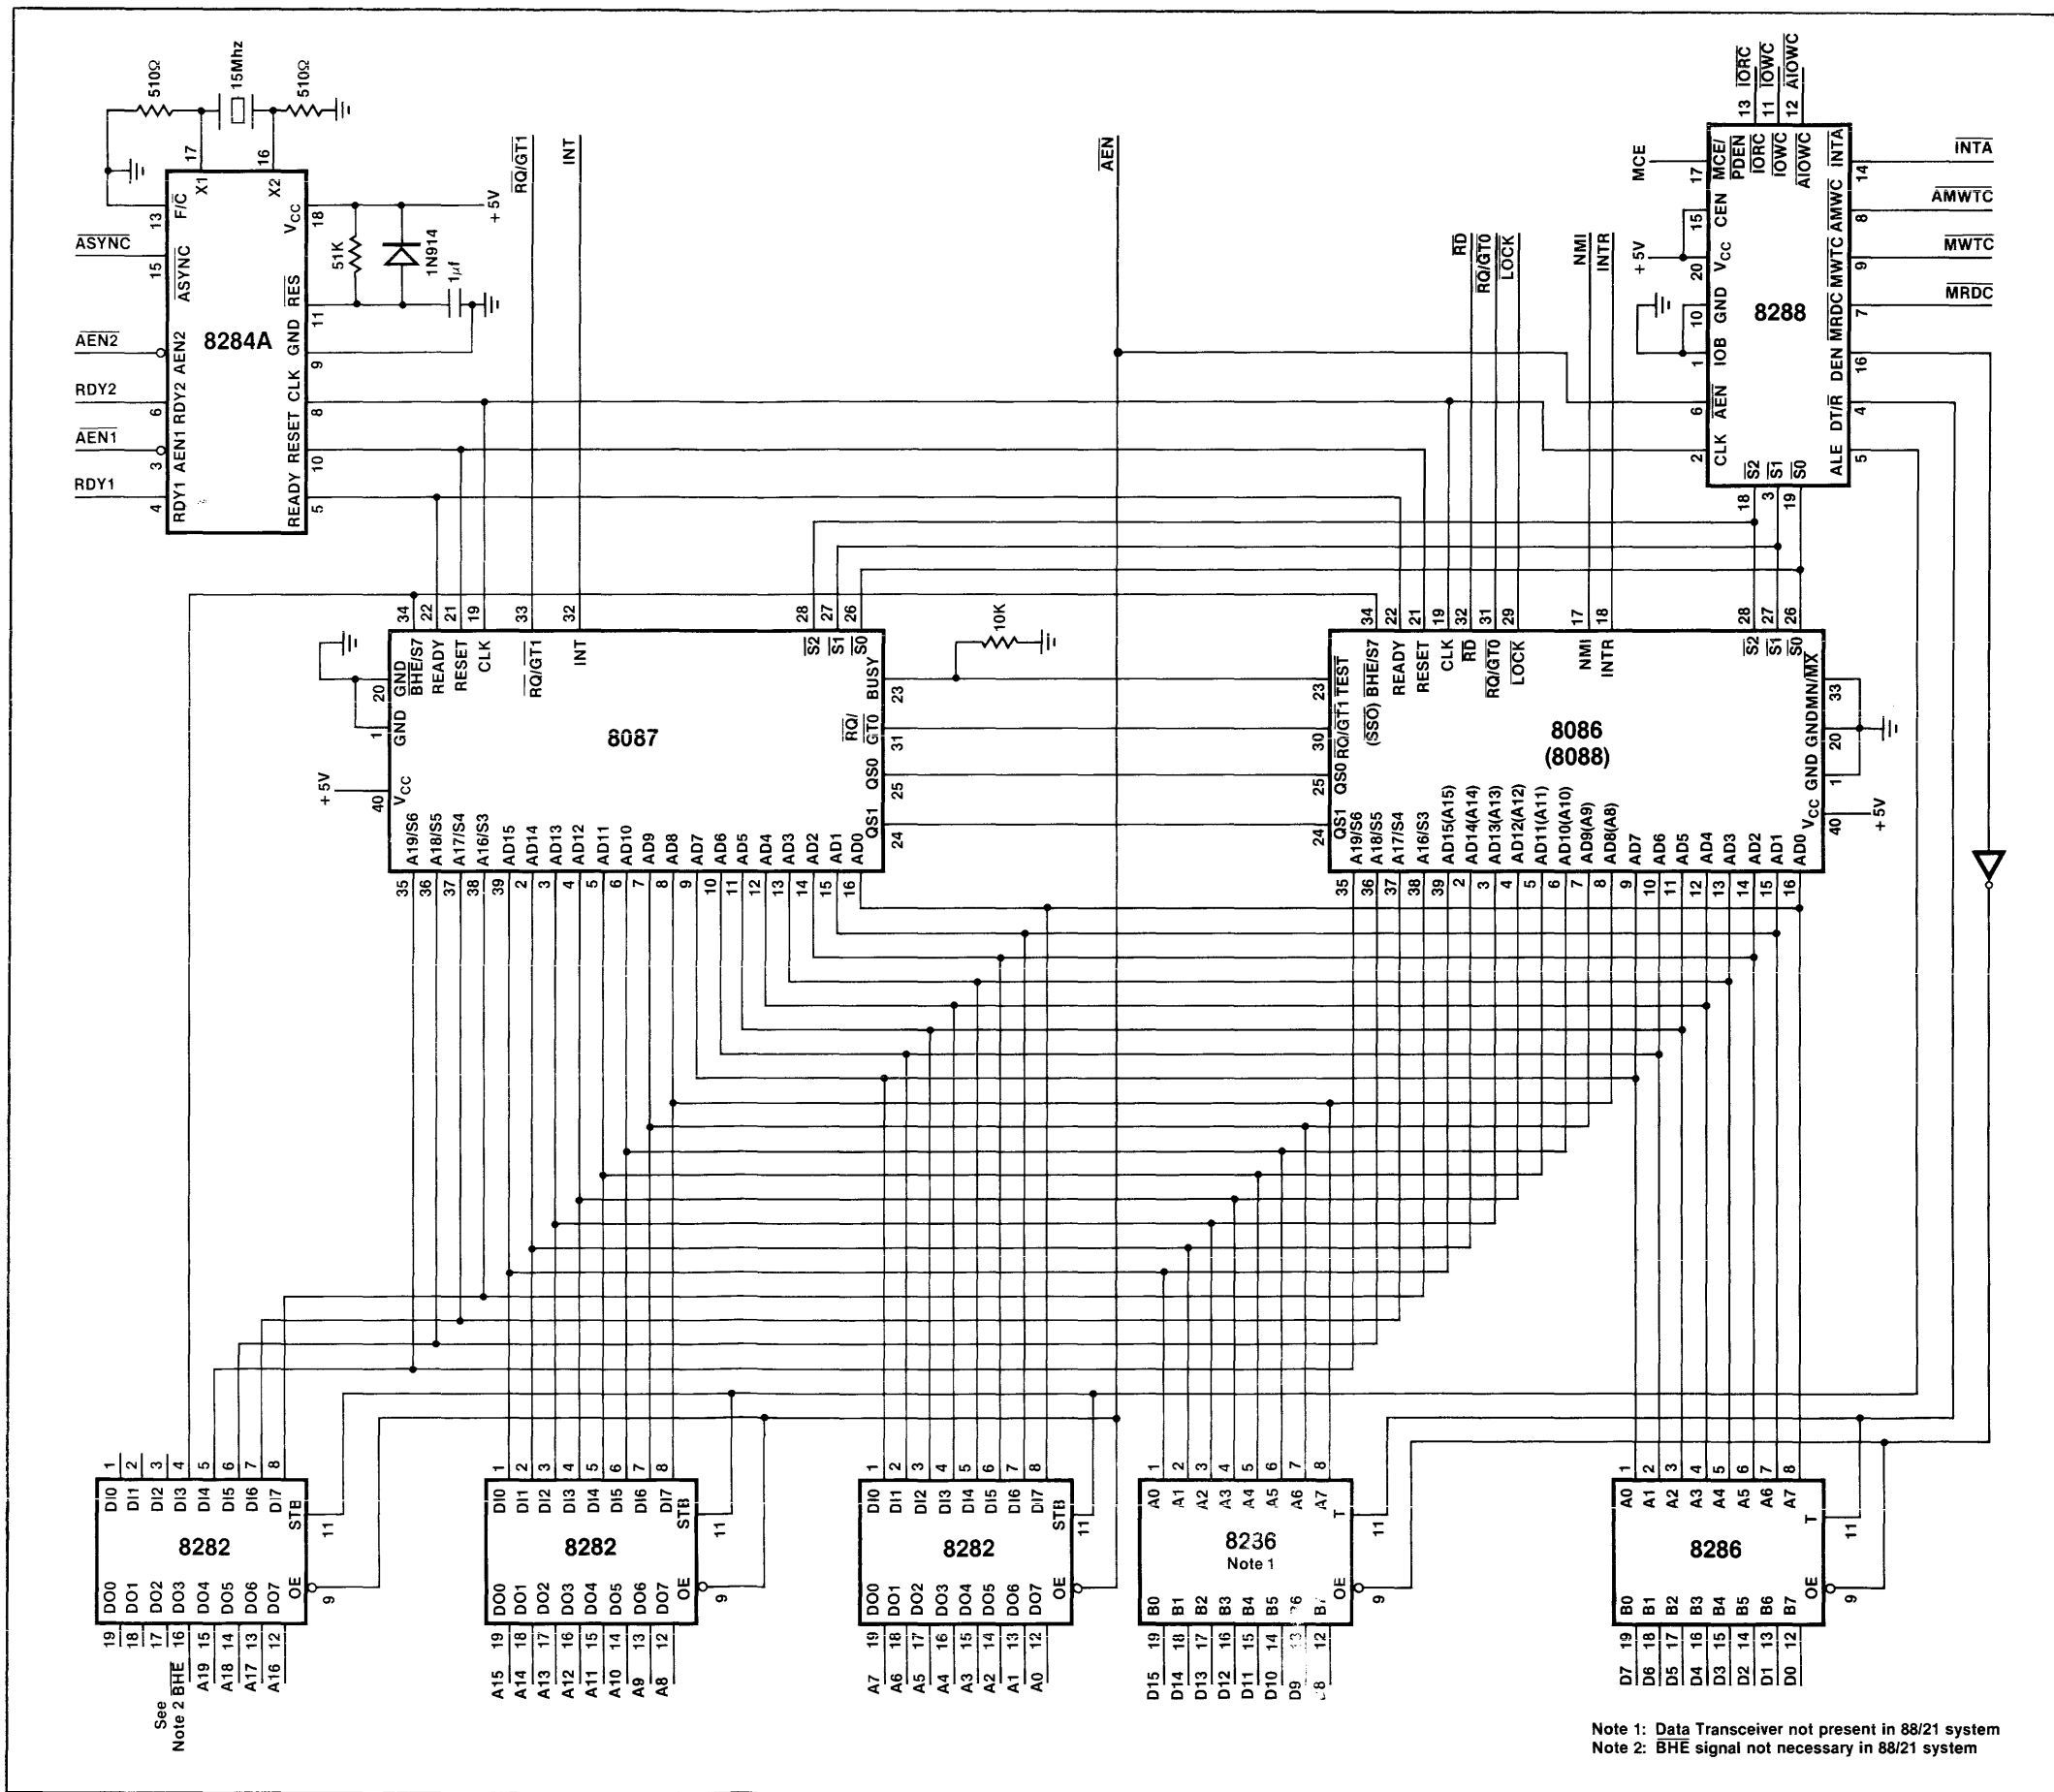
510Ω
15Mhz
510Ω
17 X1
16 X2
13 F/$\overline{C}$
$\overline{ASYNC}$
15 $\overline{ASYNC}$
$\overline{AEN2}$
AEN2
8284A
RDY2
6 RDY2
$\overline{AEN1}$
AEN1
3
RDY1
4 RDY1
18 $V_{CC}$
11 $\overline{RES}$
9 GND
8 CLK
10 RESET
5 READY
+5V
51K
1N914
1μf
$\overline{RQ}/\overline{GT1}$
INT
$\overline{AEN}$
$\overline{RD}$
$\overline{RQ}/\overline{GT0}$
$\overline{LOCK}$
NMI
INTR
13 $\overline{IORC}$
11 $\overline{IOWC}$
12 $\overline{AIOWC}$
MCE
17 MCE/$\overline{PDEN}$
$\overline{IORC}$
$\overline{IOWC}$
$\overline{AIOWC}$
$\overline{INTA}$ 14
$\overline{INTA}$
15 CEN
AMWC 8
$\overline{AMWTC}$
+5V
20 $V_{CC}$
MWTC 9
$\overline{MWTC}$
10 GND
8288
MRDC 7
$\overline{MRDC}$
1 IOB
DEN 16
6 $\overline{AEN}$
DT/$\overline{R}$ 4
2 CLK
ALE 5
$\overline{S2}$ 18
$\overline{S1}$ 3
$\overline{S0}$ 19
34 22 21 19 33 32 28 27 26
GND $\overline{BHE}$/S7 READY RESET CLK $\overline{RQ}/\overline{GT1}$ INT $\overline{S2}$ $\overline{S1}$ $\overline{S0}$
20
BUSY 23
10K
1 GND
8087
$\overline{RQ}/\overline{GT0}$ 31
+5V
40 $V_{CC}$
QS0 25
QS1 24
A19/S6 A18/S5 A17/S4 A16/S3 AD15 AD14 AD13 AD12 AD11 AD10 AD9 AD8 AD7 AD6 AD5 AD4 AD3 AD2 AD1 AD0
35 36 37 38 39 2 3 4 5 6 7 8 9 10 11 12 13 14 15 16
34 22 21 19 32 31 29 17 18 28 27 26
$\overline{TEST}$ $\overline{BHE}$/S7 READY RESET CLK $\overline{RD}$ $\overline{RQ}/\overline{GT0}$ $\overline{LOCK}$ NMI INTR $\overline{S2}$ $\overline{S1}$ $\overline{S0}$
23 $\overline{TEST}$
30 $\overline{RQ}/\overline{GT1}$ ($\overline{SSO}$)
8086
(8088)
MN/$\overline{MX}$ 33
GND 20
GND 1
25 QS0
24 QS1
$V_{CC}$ 40 +5V
A19/S6 A18/S5 A17/S4 A16/S3 AD15(A15) AD14(A14) AD13(A13) AD12(A12) AD11(A11) AD10(A10) AD9(A9) AD8(A8) AD7 AD6 AD5 AD4 AD3 AD2 AD1 AD0
35 36 37 38 39 2 3 4 5 6 7 8 9 10 11 12 13 14 15 16
1 2 3 4 5 6 7 8
DI0 DI1 DI2 DI3 DI4 DI5 DI6 DI7
STB 11
8282
OE 9
DO0 DO1 DO2 DO3 DO4 DO5 DO6 DO7
19 18 17 16 15 14 13 12
See Note 2 $\overline{BHE}$ A19 A18 A17 A16
1 2 3 4 5 6 7 8
DI0 DI1 DI2 DI3 DI4 DI5 DI6 DI7
STB 11
8282
OE 9
DO0 DO1 DO2 DO3 DO4 DO5 DO6 DO7
19 18 17 16 15 14 13 12
A15 A14 A13 A12 A11 A10 A9 A8
1 2 3 4 5 6 7 8
DI0 DI1 DI2 DI3 DI4 DI5 DI6 DI7
STB 11
8282
OE 9
DO0 DO1 DO2 DO3 DO4 DO5 DO6 DO7
19 18 17 16 15 14 13 12
A7 A6 A5 A4 A3 A2 A1 A0
1 2 3 4 5 6 7 8
A0 A1 A2 A3 A4 A5 A6 A7
T 11
8236
Note 1
OE 9
B0 B1 B2 B3 B4 B5 B6 B7
19 18 17 16 15 14 13 12
D15 D14 D13 D12 D11 D10 D9 D8
1 2 3 4 5 6 7 8
A0 A1 A2 A3 A4 A5 A6 A7
T 11
8286
OE 9
B0 B1 B2 B3 B4 B5 B6 B7
19 18 17 16 15 14 13 12
D7 D6 D5 D4 D3 D2 D1 D0
Note 1: Data Transceiver not present in 88/21 system
Note 2: $\overline{BHE}$ signal not necessary in 88/21 system